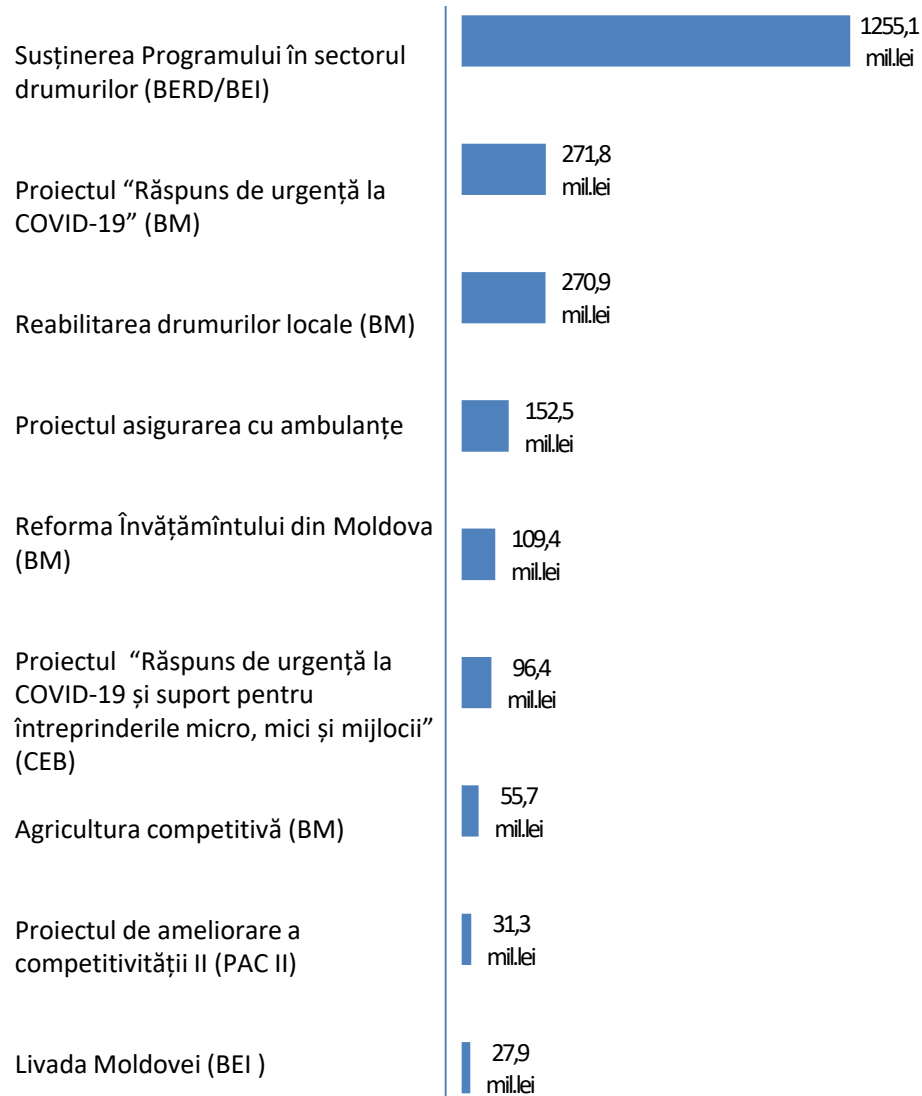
Susținerea Programului în sectorul drumurilor (BERD/BEI)
1255,1 mil.lei

Proiectul “Răspuns de urgență la COVID-19” (BM)
271,8 mil.lei

Reabilitarea drumurilor locale (BM)
270,9 mil.lei

Proiectul asigurarea cu ambulanțe
152,5 mil.lei

Reforma Învățămîntului din Moldova (BM)
109,4 mil.lei

Proiectul “Răspuns de urgență la COVID-19 și suport pentru întreprinderile micro, mici și mijlocii” (CEB)
96,4 mil.lei

Agricultura competitivă (BM)
55,7 mil.lei

Proiectul de ameliorare a competitivității II (PAC II)
31,3 mil.lei

Livada Moldovei (BEI )
27,9 mil.lei